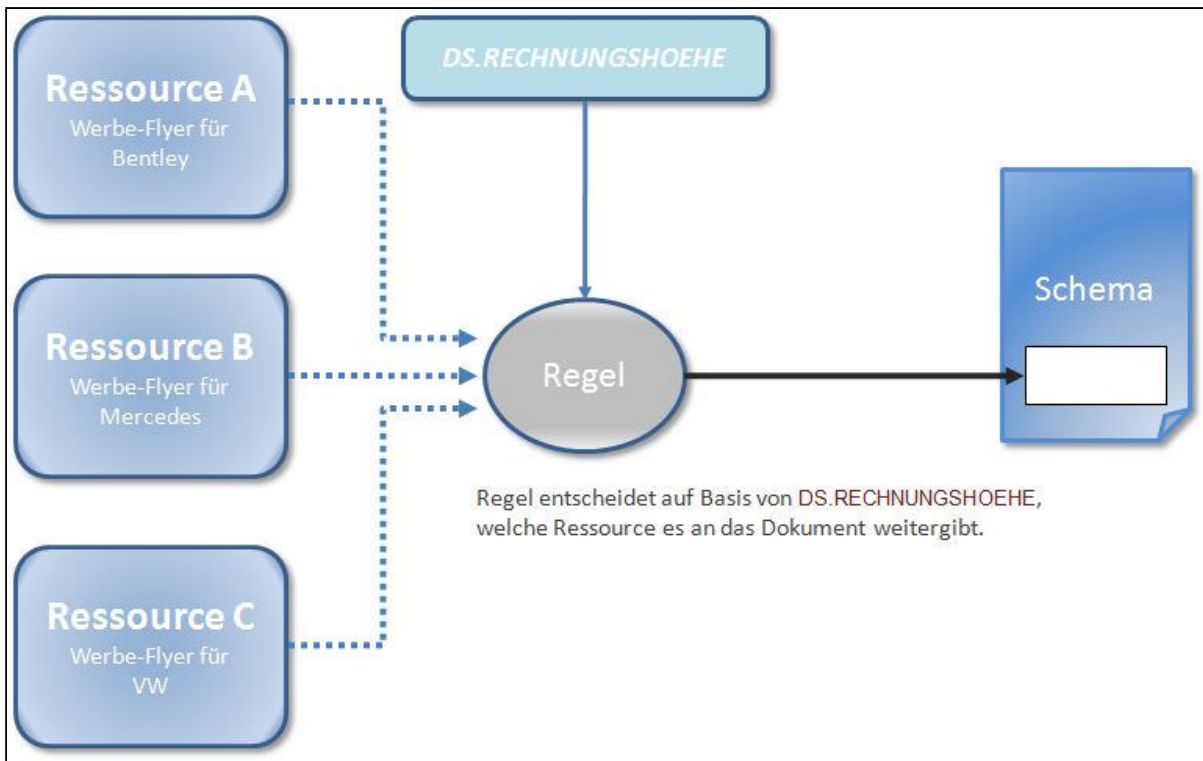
Ressource A
Werbe-Flyer für Bentley

DS.RECHNUNGSHOEHE

Ressource B
Werbe-Flyer für Mercedes

Regel

Schema

Regel entscheidet auf Basis von DS.RECHNUNGSHOEHE, welche Ressource es an das Dokument weitergibt.

Ressource C
Werbe-Flyer für VW